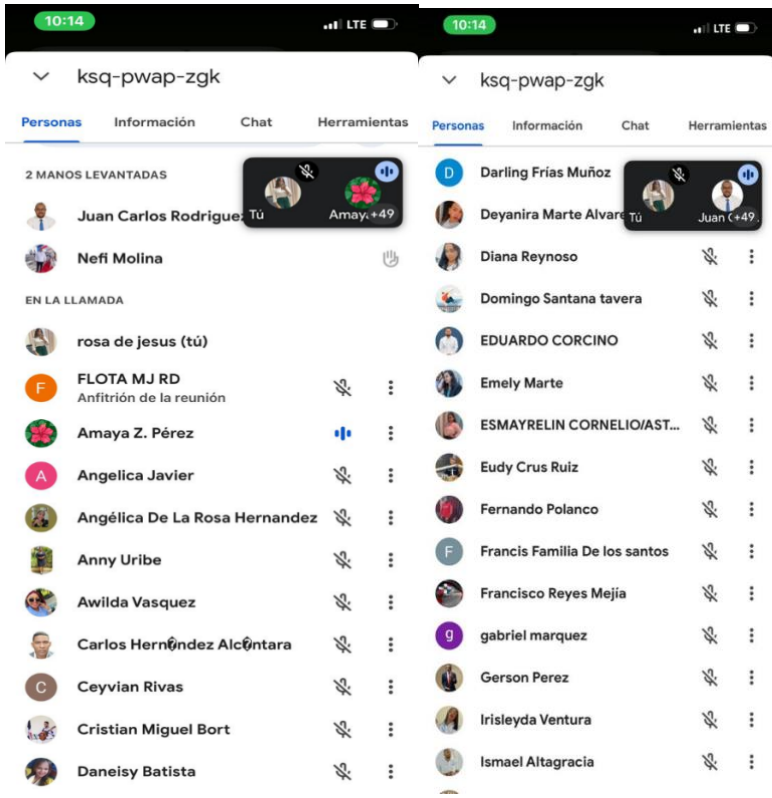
10:14
LTE

ksq-pwap-zgk

Personas Información Chat Herramientas

2 MANOS LEVANTADAS

Tú Amaya +49

Juan Carlos Rodriguez

Nefi Molina

EN LA LLAMADA

rosa de jesus (tú)

F FLOTA MJ RD
Anfitrión de la reunión

Amaya Z. Pérez

A Angelica Javier

Angélica De La Rosa Hernandez

Anny Uribe

Awilda Vasquez

Carlos Hern�ndez Alc�ntara

C Ceyvian Rivas

Cristian Miguel Bort

Daneisy Batista

10:14
LTE

ksq-pwap-zgk

Personas Información Chat Herramientas

D Darling Frías Muñoz

Tú Juan C +49

Deyanira Marte Alvare

Diana Reynoso

Domingo Santana tavera

EDUARDO CORCINO

Emely Marte

ESMAYRELIN CORNELIO/AST...

Eudy Crus Ruiz

Fernando Polanco

F Francis Familia De los santos

Francisco Reyes Mejia

g gabriel marquez

Gerson Perez

Irisleyda Ventura

Ismael Altagracia